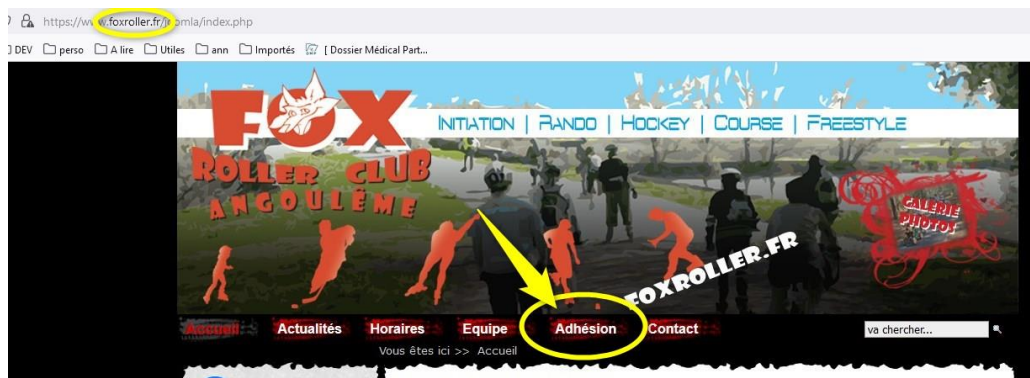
https://www.foxroller.fr/joomla/index.php

DEV perso A lire Utiles ann Importés [ Dossier Médical Part...

FOX
ROLLER CLUB
ANGOULÊME

INITIATION | RANDO | HOCKEY | COURSE | FREESTYLE

GALERIE PHOTOS

FOXROLLER.FR

Accueil Actualités Horaires Equipe Adhésion Contact

va chercher...

Vous êtes ici >> Accueil